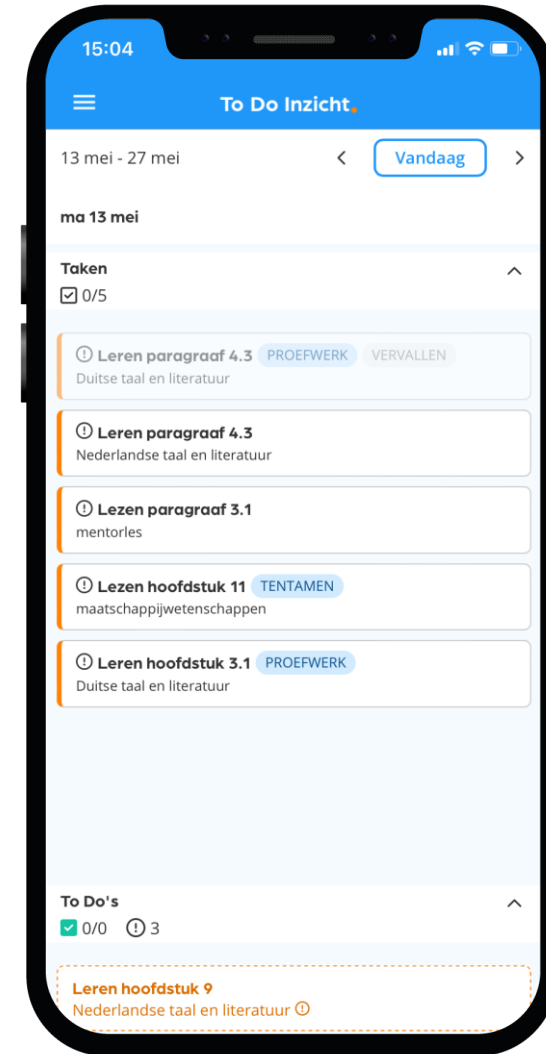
15:04

To Do Inzicht.

13 mei - 27 mei

Vandaag

ma 13 mei

Taken
0/5

Leren paragraaf 4.3 PROEFWERK VERVALLEN
Duitse taal en literatuur

Leren paragraaf 4.3
Nederlandse taal en literatuur

Lezen paragraaf 3.1
mentorles

Lezen hoofdstuk 11 TENTAMEN
maatschappijwetenschappen

Leren hoofdstuk 3.1 PROEFWERK
Duitse taal en literatuur

To Do's
0/0 3

Leren hoofdstuk 9
Nederlandse taal en literatuur